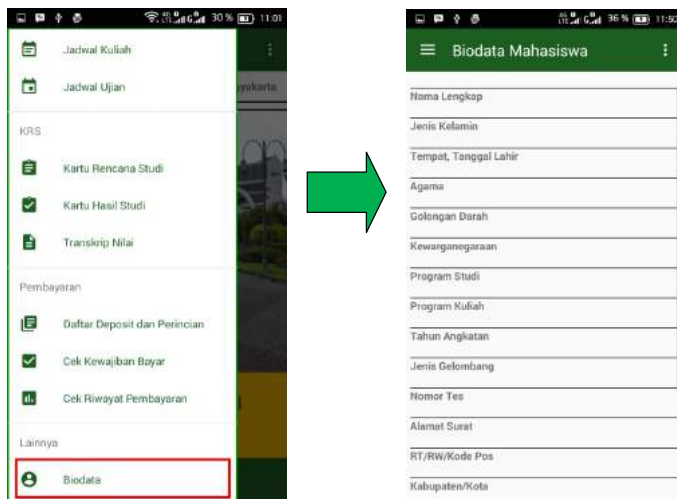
30 % 11:01

Jadwal Kuliah

Jadwal Ujian

KRS

Kartu Rencana Studi

Kartu Hasil Studi

Transkrip Nilai

Pembayaran

Daftar Deposit dan Perincian

Cek Kewajiban Bayar

Cek Riwayat Pembayaran

Lainnya

Biodata

yakarta

36 % 11:50

Biodata Mahasiswa

Nama Lengkap

Jenis Kelamin

Tempat, Tanggal Lahir

Agama

Golongan Darah

Kewarganegaraan

Program Studi

Program Kuliah

Tahun Angkatan

Jenis Gelombang

Nomor Tes

Alamat Surat

RT/RW/Kode Pos

Kabupaten/Kota